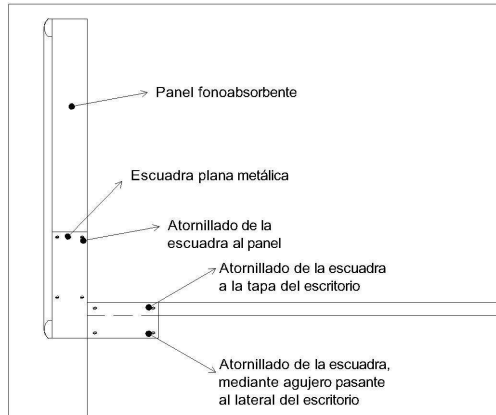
Panel fonoabsorbente

Escuadra plana metálica

Atornillado de la escuadra al panel

Atornillado de la escuadra a la tapa del escritorio

Atornillado de la escuadra, mediante agujero pasante al lateral del escritorio